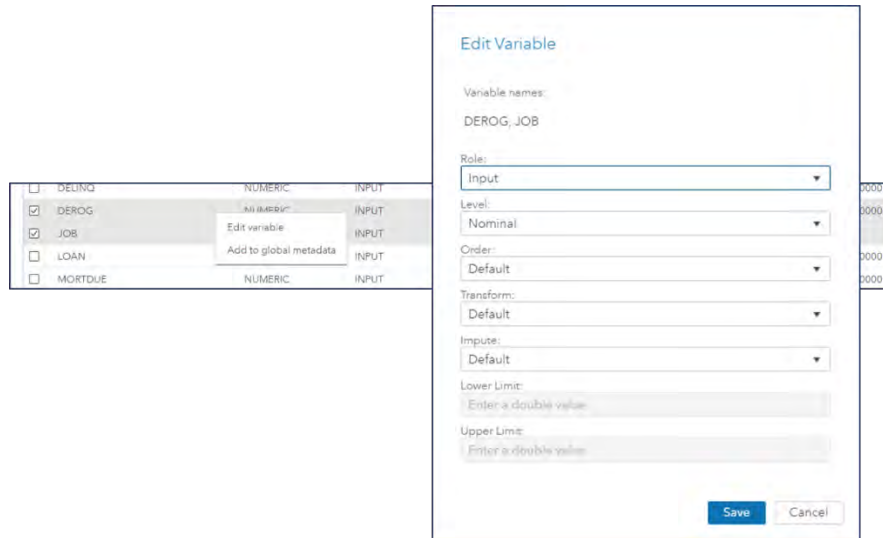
| | | | | |
|---|---|---|---|---|
| ☐ | DELINQ | NUMERIC | INPUT | 0000 |
| ☑ | DEROG | NUMERIC | INPUT | 0000 |
| ☑ | JOB | | INPUT | |
| ☐ | LOAN | | INPUT | 0000 |
| ☐ | MORTDUE | NUMERIC | INPUT | 0000 |

Edit variable
Add to global metadata

Edit Variable

Variable names:

DEROG, JOB

Role:
Input

Level:
Nominal

Order:
Default

Transform:
Default

Impute:
Default

Lower Limit:
Enter a double value

Upper Limit:
Enter a double value

Save
Cancel